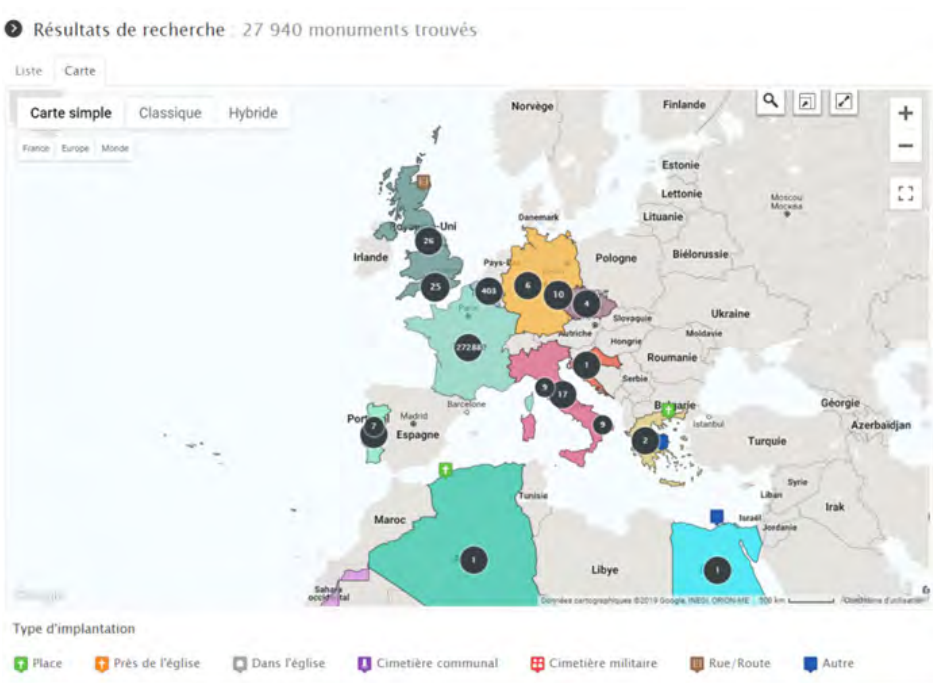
Résultats de recherche : 27 940 monuments trouvés

Liste Carte

Carte simple Classique Hybride

France Europe Monde

Norvège Finlande Estonie Lettonie Moscou Москва Lituanie Danemark Royaume-Uni Irlande Pays-Bas Pologne Biélorussie Ukraine Slovaquie Autriche Hongrie Moldavie Roumanie Serbie Paris Bulgarie Istanbul Géorgie Azerbaïdjan Turquie Syrie Liban Irak Israël Jordanie Portugal Madrid Espagne Barcelone Tunisie Maroc Libye Sahara occidental

26 25 403 6 10 4 27284 1 9 17 9 7 2 1 1

Google Données cartographiques ©2019 Google, INEGI, ORION-ME 500 km Conditions d'utilisation

Type d'implantation

Place Près de l'église Dans l'église Cimetière communal Cimetière militaire Rue/Route Autre